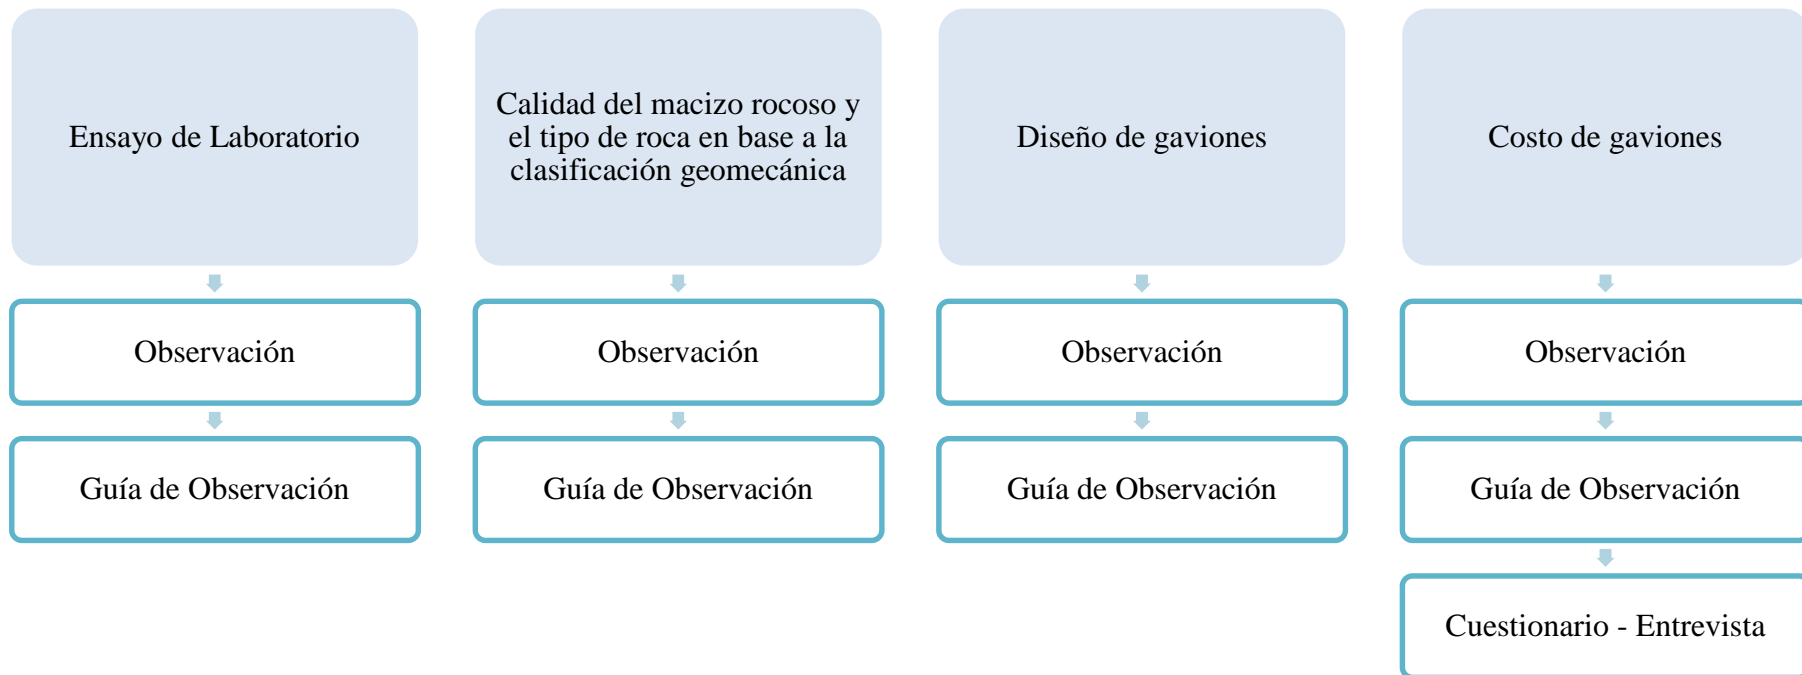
Ensayo de Laboratorio

Observación

Guía de Observación

Calidad del macizo rocoso y el tipo de roca en base a la clasificación geomecánica

Observación

Guía de Observación

Diseño de gaviones

Observación

Guía de Observación

Costo de gaviones

Observación

Guía de Observación

Cuestionario - Entrevista